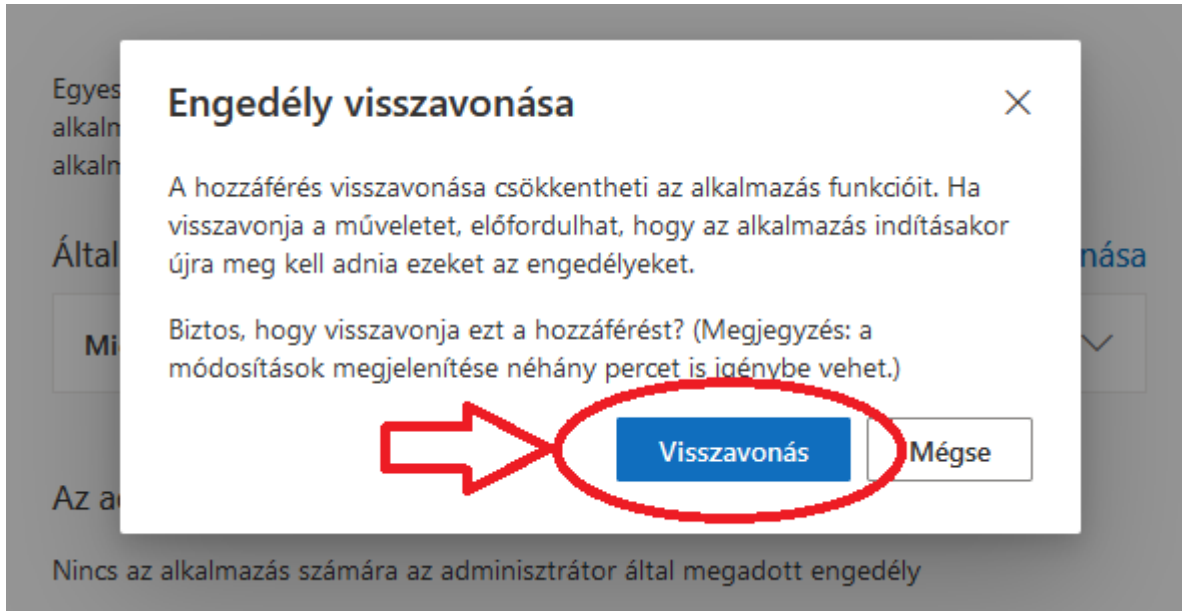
Egyes
alkalm
alkalm

Által

Mi

Az ad

Engedély visszavonása

×

A hozzáférés visszavonása csökkentheti az alkalmazás funkcióit. Ha visszavonja a műveletet, előfordulhat, hogy az alkalmazás indításakor újra meg kell adnia ezeket az engedélyeket.

Biztos, hogy visszavonja ezt a hozzáférést? (Megjegyzés: a módosítások megjelenítése néhány percet is igénybe vehet.)

Visszavonás

Mégse

nása

Nincs az alkalmazás számára az adminisztrátor által megadott engedély